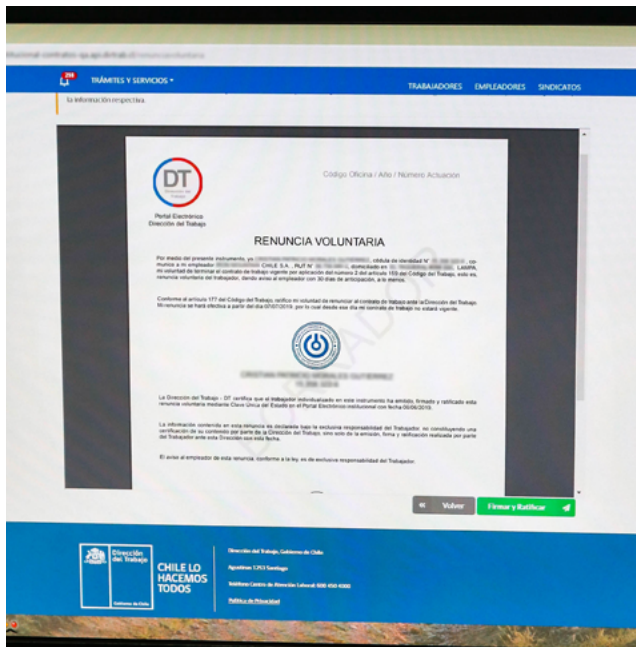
TRÁMITES Y SERVICIOS

TRABAJADORES EMPLEADORES SINDICATOS

la información respectiva.

DT

Portal Electrónico Dirección del Trabajo

Código Oficina / Año / Número Actuación

RENUNCIA VOLUNTARIA

Por medio del presente instrumento, yo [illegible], cédula de identidad N° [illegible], comunico a mi empleador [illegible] CHILE S.A., RUT N° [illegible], domiciliado en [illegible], mi voluntad de terminar el contrato de trabajo vigente por aplicación del número 2 del artículo 159 del Código del Trabajo, esto es, renuncia voluntaria del trabajador, dando aviso al empleador con 30 días de anticipación, a lo menos.

Conforme al artículo 177 del Código del Trabajo, ratifico mi voluntad de renunciar al contrato de trabajo ante la Dirección del Trabajo. Mi renuncia se hará efectiva a partir del día 07/07/2019, por lo cual desde ese día mi contrato de trabajo no estará vigente.

BORRADOR

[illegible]

La Dirección del Trabajo - DT certifica que el trabajador individualizado en este instrumento ha emitido, firmado y ratificado esta renuncia voluntaria mediante Clave Única del Estado en el Portal Electrónico institucional con fecha 06/06/2019.

La información contenida en esta renuncia es declarada bajo la exclusiva responsabilidad del Trabajador, no constituyendo una certificación de su contenido por parte de la Dirección del Trabajo, sino solo de la emisión, firma y ratificación realizada por parte del Trabajador ante esta Dirección con esta fecha.

El aviso al empleador de esta renuncia, conforme a la ley, es de exclusiva responsabilidad del Trabajador.

Volver

Firmar y Ratificar

Dirección del Trabajo

Gobierno de Chile

CHILE LO HACEMOS TODOS

Dirección del Trabajo, Gobierno de Chile

Agustinas 1253 Santiago

Teléfono Centro de Atención Laboral: 600 450 4000

Política de Privacidad